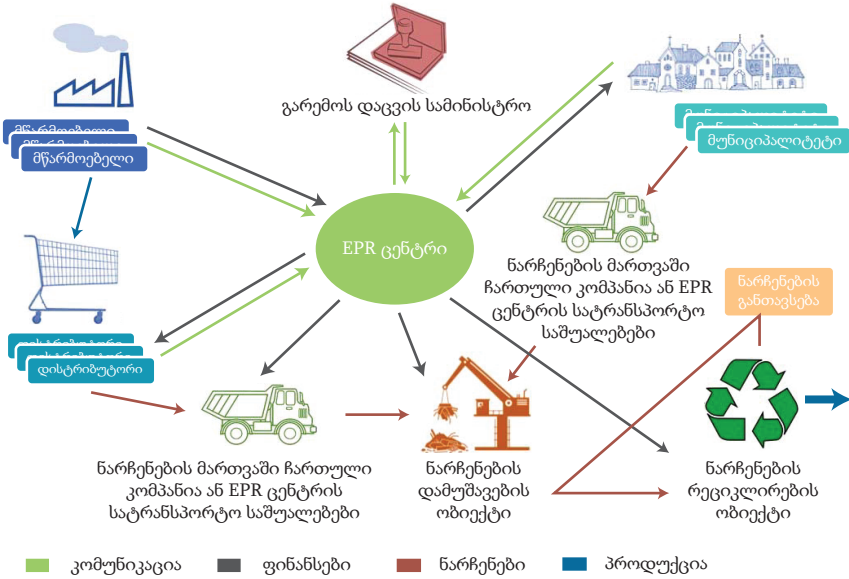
გარემოს დაცვის სამინისტრო

მწარმოებელი

მუნიციპალიტეტი

EPR ცენტრი

ნარჩენების მართვაში ჩართული კომპანია ან EPR ცენტრის სატრანსპორტო საშუალებები

ნარჩენების განთავსება

დისტრიბუტორი

ნარჩენების მართვაში ჩართული კომპანია ან EPR ცენტრის სატრანსპორტო საშუალებები

ნარჩენების დამუშავების ობიექტი

ნარჩენების რეციკლირების ობიექტი

კომუნიკაცია ფინანსები ნარჩენები პროდუქცია